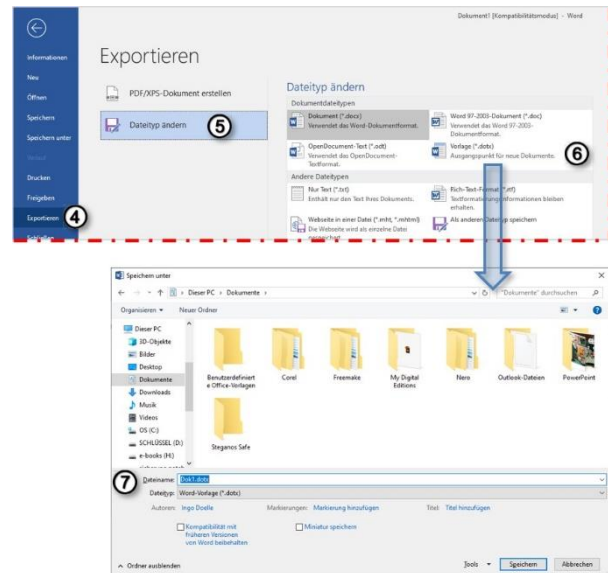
Dokument1 [Kompatibilitätsmodus] - Word

Informationen
Neu
Öffnen
Speichern
Speichern unter
Verlauf
Drucken
Freigeben
Exportieren
4
Schließen

Exportieren

PDF/XPS-Dokument erstellen
Dateityp ändern
5

Dateityp ändern
Dokumentdateitypen
Dokument (*.docx)
Verwendet das Word-Dokumentformat.
Word 97-2003-Dokument (*.doc)
Verwendet das Word 97-2003-Dokumentformat.
OpenDocument-Text (*.odt)
Verwendet das OpenDocument-Textformat.
Vorlage (*.dotx)
Ausgangspunkt für neue Dokumente.
6
Andere Dateitypen
Nur Text (*.txt)
Enthält nur den Text Ihres Dokuments.
Rich-Text-Format (*.rtf)
Textformatierungsinformationen bleiben erhalten.
Webseite in einer Datei (*.mht, *.mhtml)
Die Webseite wird als einzelne Datei gespeichert.
Als anderen Dateityp speichern

Speichern unter
← → ↑ > Dieser PC > Dokumente >
"Dokumente" durchsuchen
Organisieren ▾ Neuer Ordner
Dieser PC
3D-Objekte
Bilder
Desktop
Dokumente
Downloads
Musik
Videos
OS (C:)
SCHLÜSSEL (D:)
e-books (H:)
Benutzerdefinierte Office-Vorlagen
Corel
Freemake
My Digital Editions
Nero
Outlook-Dateien
PowerPoint
Steganos Safe
7
Dateiname: Dok1.dotx
Dateityp: Word-Vorlage (*.dotx)
Autoren: Ingo Doelle
Markierungen: Markierung hinzufügen
Titel: Titel hinzufügen
Kompatibilität mit früheren Versionen von Word beibehalten
Miniatur speichern
^ Ordner ausblenden
Tools ▾
Speichern
Abbrechen